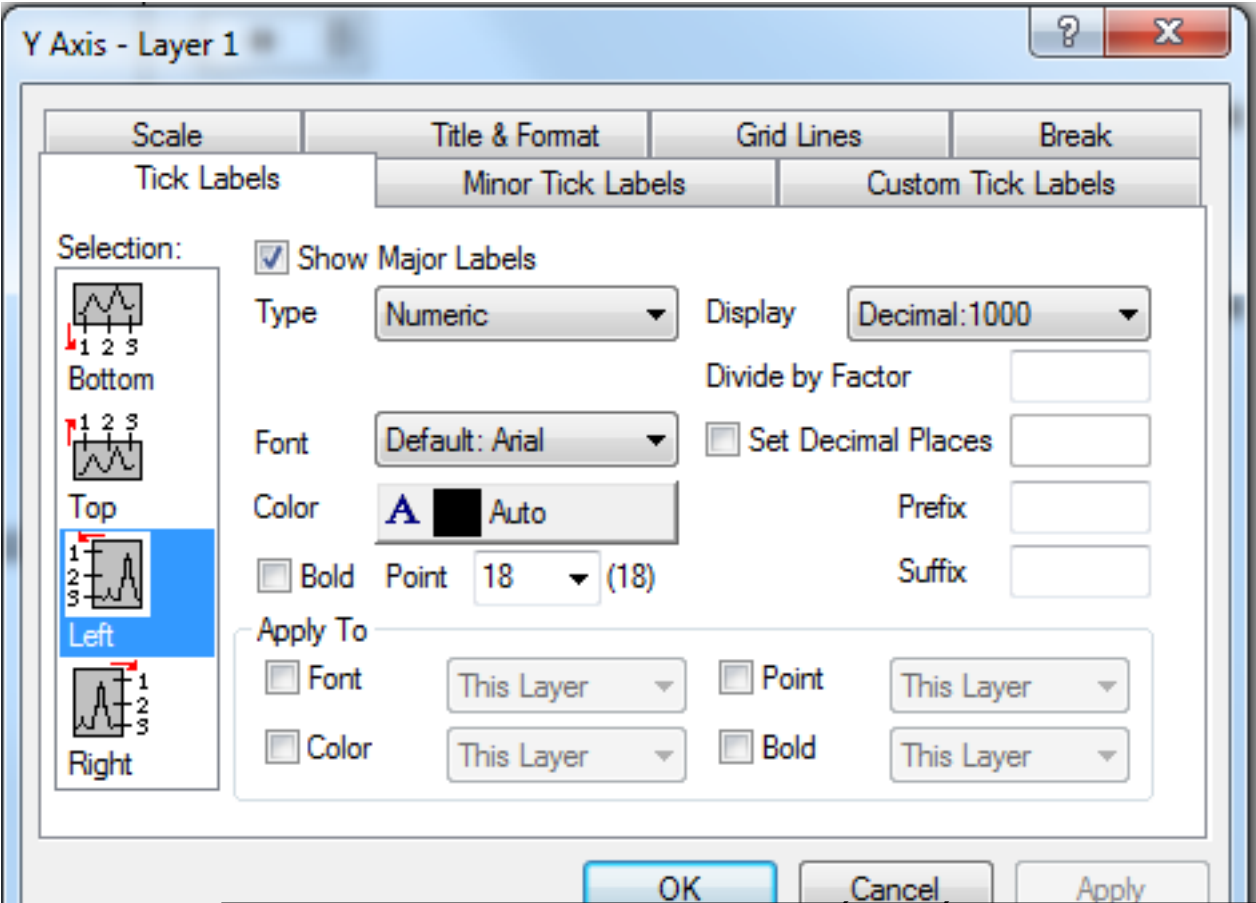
Y Axis - Layer 1

?

X

Scale

Title & Format

Grid Lines

Break

Tick Labels

Minor Tick Labels

Custom Tick Labels

Selection:

1 2 3

Bottom

1 2 3

Top

1
2
3

Left

1
2
3

Right

Show Major Labels

Type

Numeric

Display

Decimal:1000

Divide by Factor

Font

Default: Arial

Set Decimal Places

Color

A

Auto

Prefix

Bold

Point

18

(18)

Suffix

Apply To

Font

This Layer

Point

This Layer

Color

This Layer

Bold

This Layer

OK

Cancel

Apply